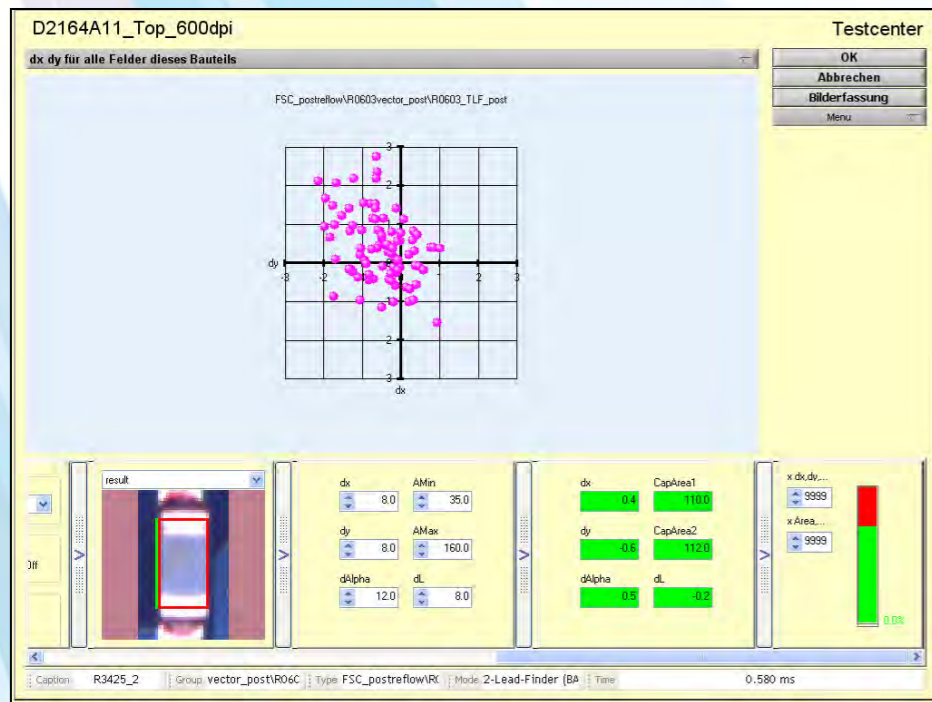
D2164A11_Top_600dpi

Testcenter

dx dy für alle Felder dieses Bauteils

OK
Abbrechen
Bilderfassung
Menu

FSC_postreflow\R0603vector_post\R0603_TLF_post

3
2
1
0
-1
-2
-3
dy
-3
-2
-1
1
2
3
dx

Off

result

dx 8.0
AMin 35.0
dy 8.0
AMax 160.0
dAlpha 12.0
dL 8.0

dx 0.4
CapArea1 110.0
dy -0.6
CapArea2 112.0
dAlpha 0.5
dL -0.2

x dx,dy,...
9999
x Area,...
9999

0.0%

Caption R3425_2
Group vector_post\R06C
Type FSC_postreflow\R(
Mode 2-Lead-Finder (BA
Time 0.580 ms